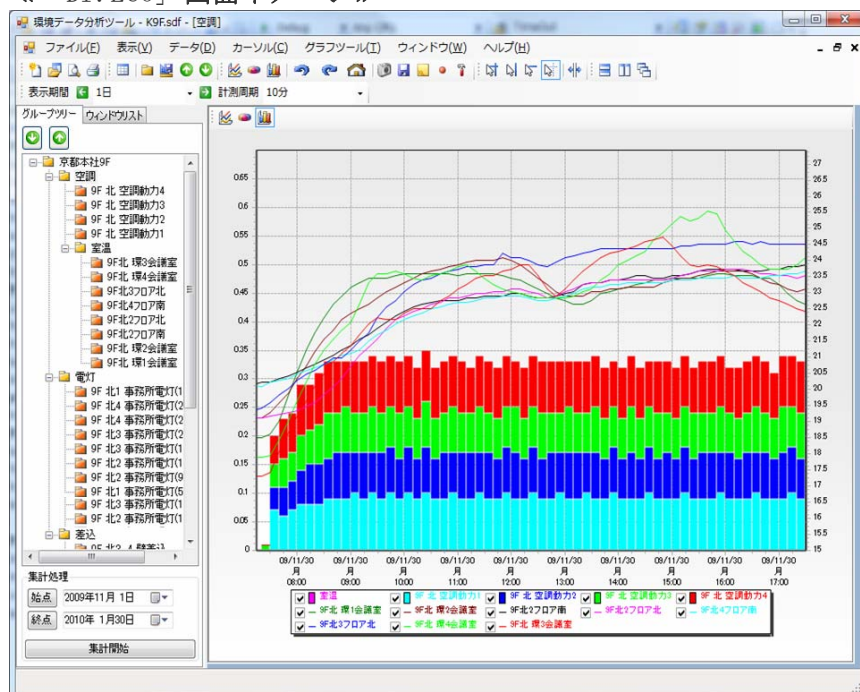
環境データ分析ツール - K9F.sdf - [空調]

ファイル(F) 表示(V) データ(D) カーソル(C) グラフツール(T) ウィンドウ(W) ヘルプ(H)

表示期間 1日 計測周期 10分

グループツリー ウィンドウリスト

京都本社9F
空調
9F 北 空調動力4
9F 北 空調動力3
9F 北 空調動力2
9F 北 空調動力1
室温
9F北 環3会議室
9F北 環4会議室
9F北3フロア北
9F北4フロア南
9F北2フロア北
9F北2フロア南
9F北 環2会議室
9F北 環1会議室
電灯
9F 北1 事務所電灯(1
9F 北4 事務所電灯(2
9F 北3 事務所電灯(2
9F 北3 事務所電灯(1
9F 北2 事務所電灯(1
9F 北2 事務所電灯(9
9F 北1 事務所電灯(5
9F 北3 事務所電灯(1
9F 北2 事務所電灯(1
差込

集計処理
始点 2009年11月 1日
終点 2010年 1月30日
集計開始

0.65
0.6
0.55
0.5
0.45
0.4
0.35
0.3
0.25
0.2
0.15
0.1
0.05
0

27
26.5
26
25.5
25
24.5
24
23.5
23
22.5
22
21.5
21
20.5
20
19.5
19
18.5
18
17.5
17
16.5
16
15.5
15

09/11/30 月 08:00
09/11/30 月 09:00
09/11/30 月 10:00
09/11/30 月 11:00
09/11/30 月 12:00
09/11/30 月 13:00
09/11/30 月 14:00
09/11/30 月 15:00
09/11/30 月 16:00
09/11/30 月 17:00

室温
9F 北 空調動力1
9F 北 空調動力2
9F 北 空調動力3
9F 北 空調動力4
9F北 環1会議室
9F北 環2会議室
9F北2フロア南
9F北2フロア北
9F北4フロア南
9F北3フロア北
9F北 環4会議室
9F北 環3会議室